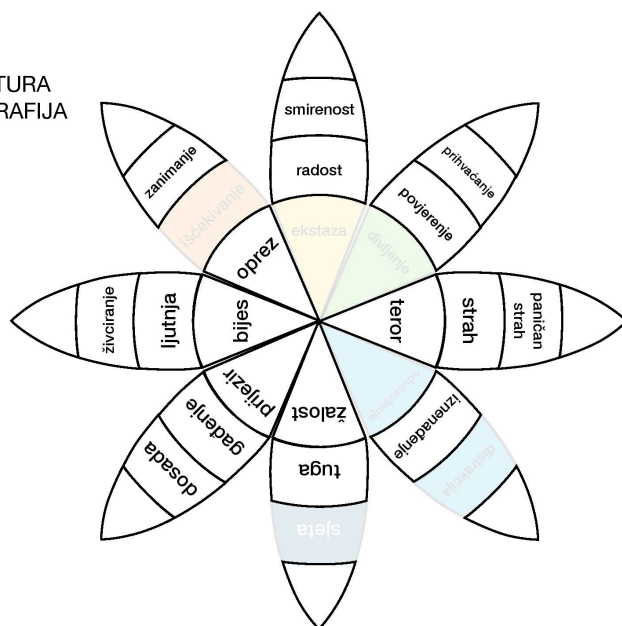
TURA
RAFIJA

smirenost
radost
ekstaza

prihvaćanje
povjerenje
divljenje

teror
strah
paničan strah

zapanjenost
iznenađenje
distrakcija

žalost
tuga
sjeta

prijezir
gađenje
dosada

bijes
ljutnja
živciranje

oprez
iščekivanje
zanimanje